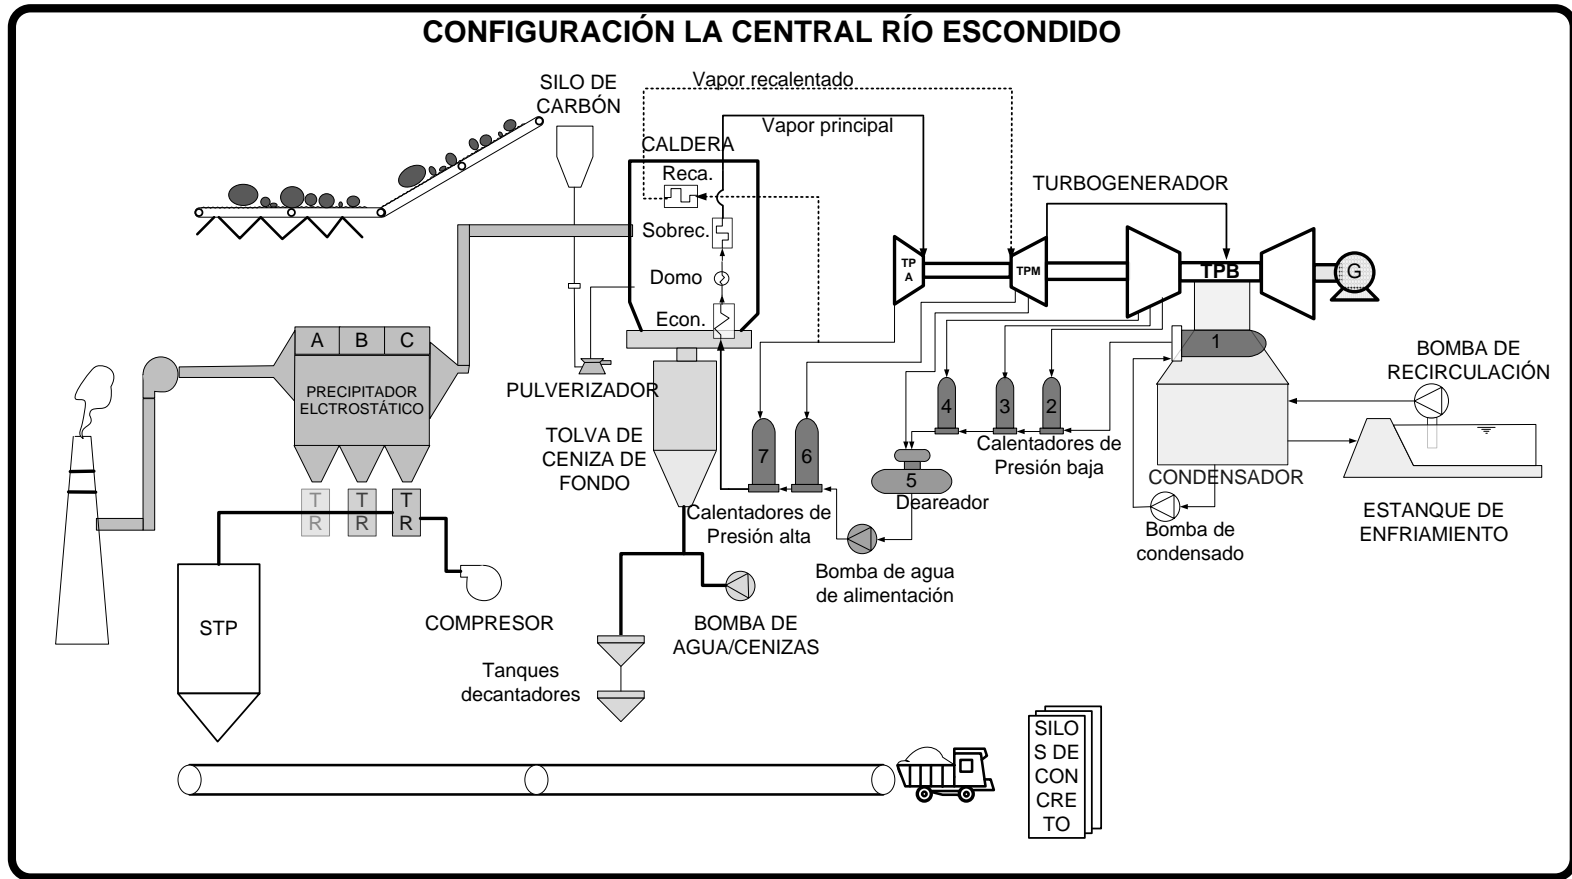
CONFIGURACIÓN LA CENTRAL RÍO ESCONDIDO

SILO DE CARBÓN

Vapor recalentado

Vapor principal

CALDERA

Reca.

Sobrec.

Domo

Econ.

TURBOGENERADOR

TP A

TPM

TPB

G

A B C

PRECIPITADOR ELCTROSTÁTICO

PULVERIZADOR

TOLVA DE CENIZA DE FONDO

7 6

5

4 3 2

1

Calentadores de Presión baja

Deareador

Calentadores de Presión alta

BOMBA DE RECIRCULACIÓN

CONDENSADOR

ESTANQUE DE ENFRIAMIENTO

Bomba de condensado

Bomba de agua de alimentación

T R T R T R

COMPRESOR

STP

BOMBA DE AGUA/CENIZAS

Tanques decantadores

SILOS DE CONCRETO